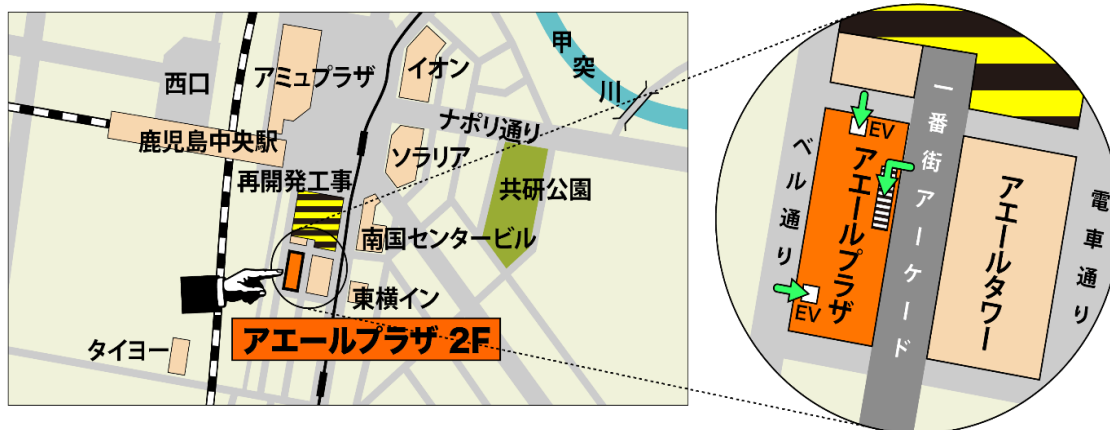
甲突川

西口

アミュプラザ

イオン

鹿児島中央駅

ナポリ通り

ソラリア

再開発工事

共研公園

南国センタービル

東横イン

アエールプラザ 2F

タイヨー

EV

一番街アーケード

アエールプラザ

ベル通り

EV

アエールタワー

電車通り